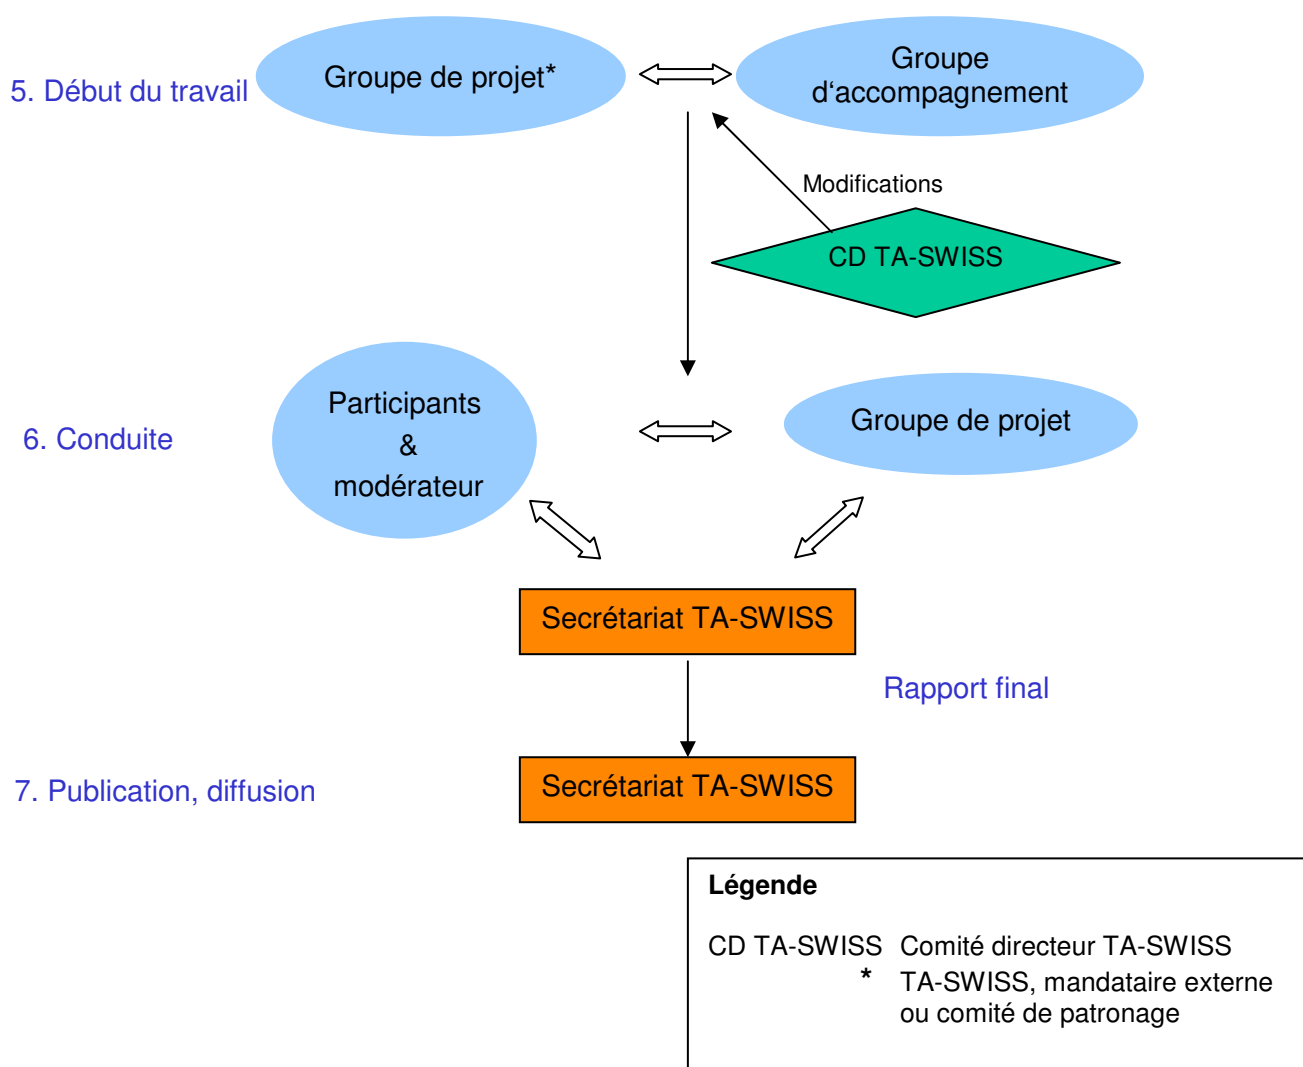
5. Début du travail

Groupe de projet*

Groupe d‘accompagnement

Modifications

CD TA-SWISS

6. Conduite

Participants & modérateur

Groupe de projet

Secrétariat TA-SWISS

Rapport final

7. Publication, diffusion

Secrétariat TA-SWISS

**Légende**

CD TA-SWISS Comité directeur TA-SWISS
* TA-SWISS, mandataire externe ou comité de patronage